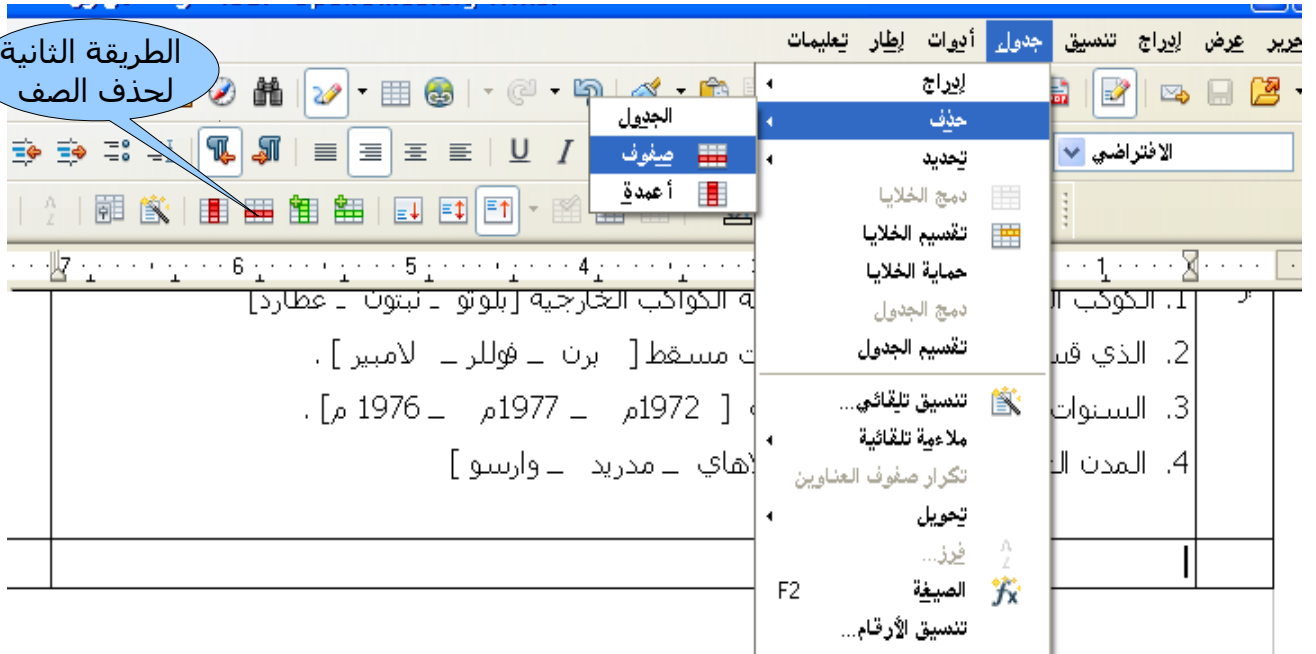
الطريقة الثانية لحذف الصف

تحرير عرض إدراج تنسيق جدول أدوات إطار تعليمات

الافتراضي

إدراج
حذف
تحديد
دمج الخلايا
تقسيم الخلايا
حماية الخلايا
دمج الجدول
تقسيم الجدول
تنسيق تلقائي...
ملاءمة تلقائية
تكرار صفوف العناوين
تحويل
فرز...
الصيغة F2
تنسيق الأرقام...

الجدول
صفوف
أعمدة

7 6 5 4 1

1. الكوكب ال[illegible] ه الكواكب الخارجية [بلوتو \_ نبتون \_ عطارد]
2. الذي قس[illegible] ت مسقط [ برن \_ فوللر \_ لامبير ] .
3. السنوات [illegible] [ 1972م \_ 1977م \_ 1976 م] .
4. المدن ال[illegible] لاهاي \_ مدريد \_ وارسو ]